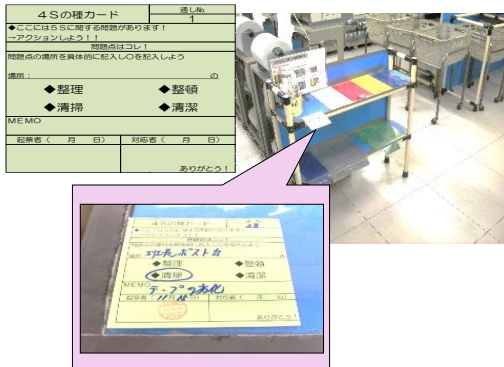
4Sの種カード

通し№
1

◆ここには5Sに関する問題があります！
→アクションしよう！！

問題点はコレ！

問題点の場所を具体的に記入し○を記入しよう

場所：　　　　　　　　　　　　の

◆整理　◆整頓
◆清掃　◆清潔

MEMO

起票者（　月　日）　対応者（　月　日）

ありがとう！

4Sの種カード
23
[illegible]
問題点はコレ！
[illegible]
場所　班長ポスト台
◆整理　◆整頓
◆清掃　◆清潔
MEMO
テープの劣化
起票者　11月　日　対応者（　月　日）
ありがとう！